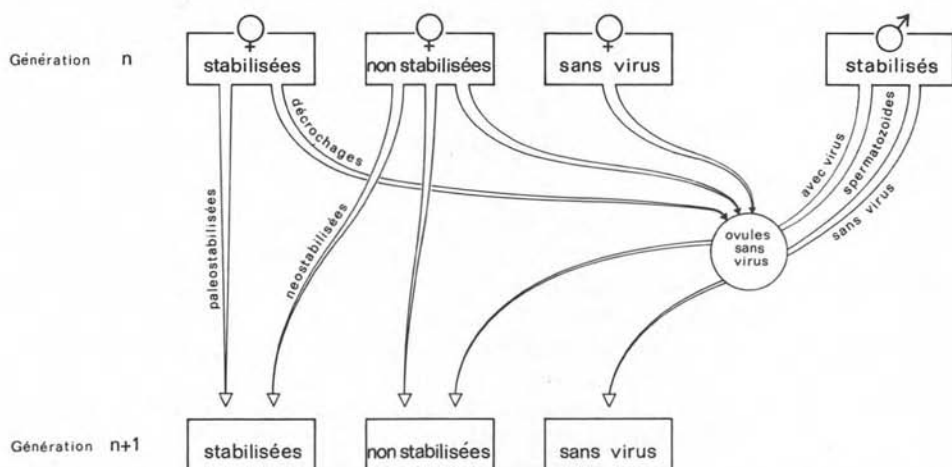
Génération n

♀ stabilisées

♀ non stabilisées

♀ sans virus

♂ stabilisés

décrochages

paleostabilisées

neostabilisées

avec virus

spermatozoides

sans virus

ovules sans virus

Génération n+1

stabilisées

non stabilisées

sans virus